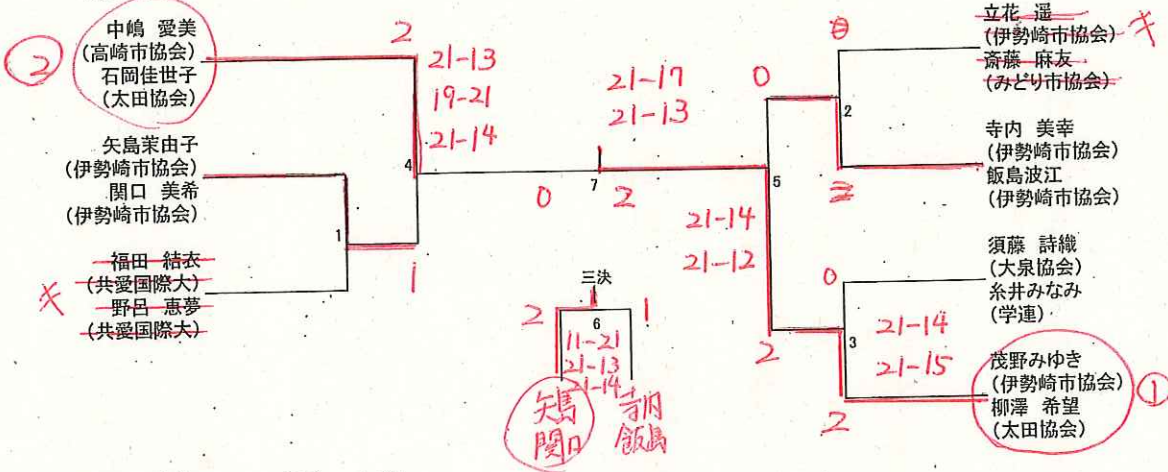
② 中嶋 愛美
(高崎市協会)
石岡佳世子
(太田協会)

矢島茉由子
(伊勢崎市協会)
関口 美希
(伊勢崎市協会)

キ 福田 結衣
(共愛国際大)
野呂 恵夢
(共愛国際大)

2
21-13
19-21
21-14
4
1
1

21-17
21-13
0 7 2

三決
2 6 1
11-21
21-13
21-14
矢島 関口
寺内 飯島

0
21-14
21-12
5
2

0
2
2
0
3
21-14
21-15
2

立花 遥
(伊勢崎市協会)
斎藤 麻友
(みどり市協会) キ

寺内 美幸
(伊勢崎市協会)
飯島波江
(伊勢崎市協会)

須藤 詩織
(大泉協会)
糸井みなみ
(学連)

茂野みゆき
(伊勢崎市協会)
柳澤 希望
(太田協会) ①